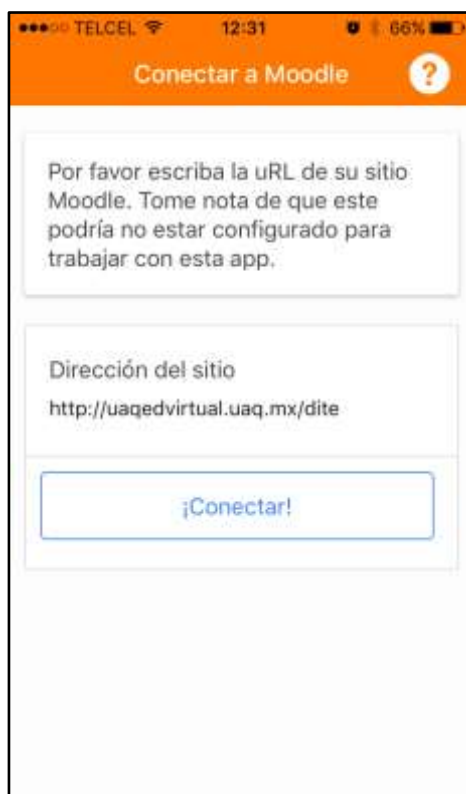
●●●○○ TELCEL 12:31 66%

Conectar a Moodle ?

Por favor escriba la uRL de su sitio Moodle. Tome nota de que este podría no estar configurado para trabajar con esta app.

Dirección del sitio

http://uaqedvirtual.uaq.mx/dite

¡Conectar!